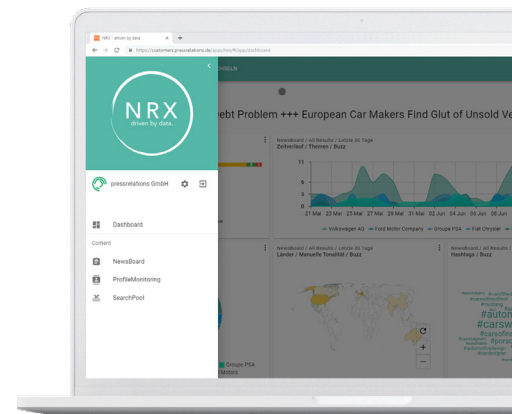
NRX - driven by data

https://customers.pressrelations.de/apps/nrx/#/app/dashboard

NRX
driven by data.

pressrelations GmbH

Dashboard

Content

NewsBoard

ProfileMonitoring

SearchPool

ebt Problem +++ European Car Makers Find Glut of Unsold Ve

Newsboard / all Results / Letzte 30 Tage
Zeitverlauf / Themen / Buzz

11
8
5
2

21 Mai 23 Mai 25 Mai 27 Mai 29 Mai 31 Mai 2 Jun 4 Jun 6 Jun 8 Jun 10 Jun 12 Jun 14 Jun

Volkswagen AG Ford Motor Company Groupe PSA Fiat Chrysler

Newsboard / all Results / Letzte 30 Tage
Länder / Manuelle Tonalität / Buzz

Newsboard / all Results / Letzte 30 Tage
Hashtags / Buzz

#autom
#carsw
#carsofi
#porsc

Groupe PSA
Motors